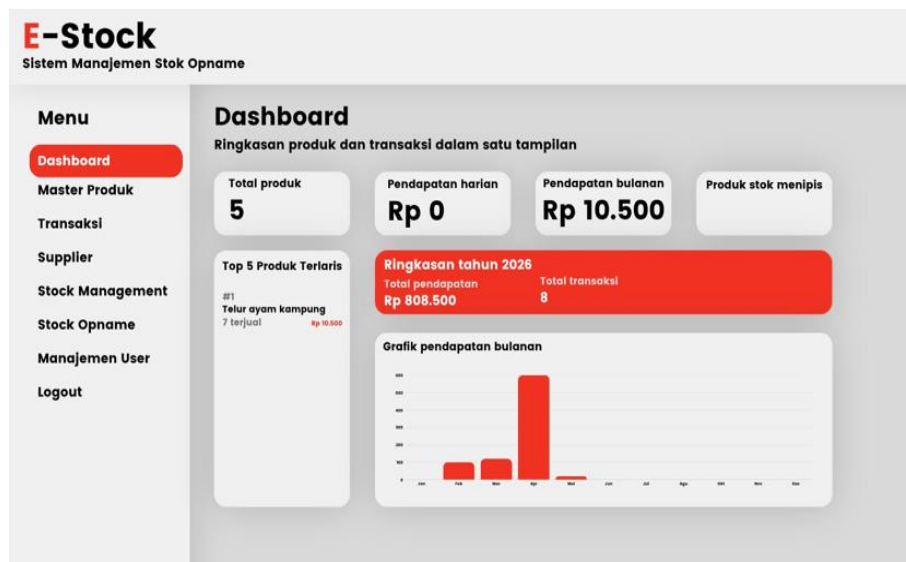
E-Stock
Sistem Manajemen Stok Opname

Menu

Dashboard
Master Produk
Transaksi
Supplier
Stock Management
Stock Opname
Manajemen User
Logout

Dashboard
Ringkasan produk dan transaksi dalam satu tampilan

Total produk
5

Pendapatan harian
Rp 0

Pendapatan bulanan
Rp 10.500

Produk stok menipis

Top 5 Produk Terlaris
#1
Telur ayam kampung
7 terjual
Rp 10.500

Ringkasan tahun 2026
Total pendapatan
Rp 808.500
Total transaksi
8

Grafik pendapatan bulanan
500
400
300
200
100
0
Jan Feb Mar Apr Mei Jun Jul Agu Okt Nov Des